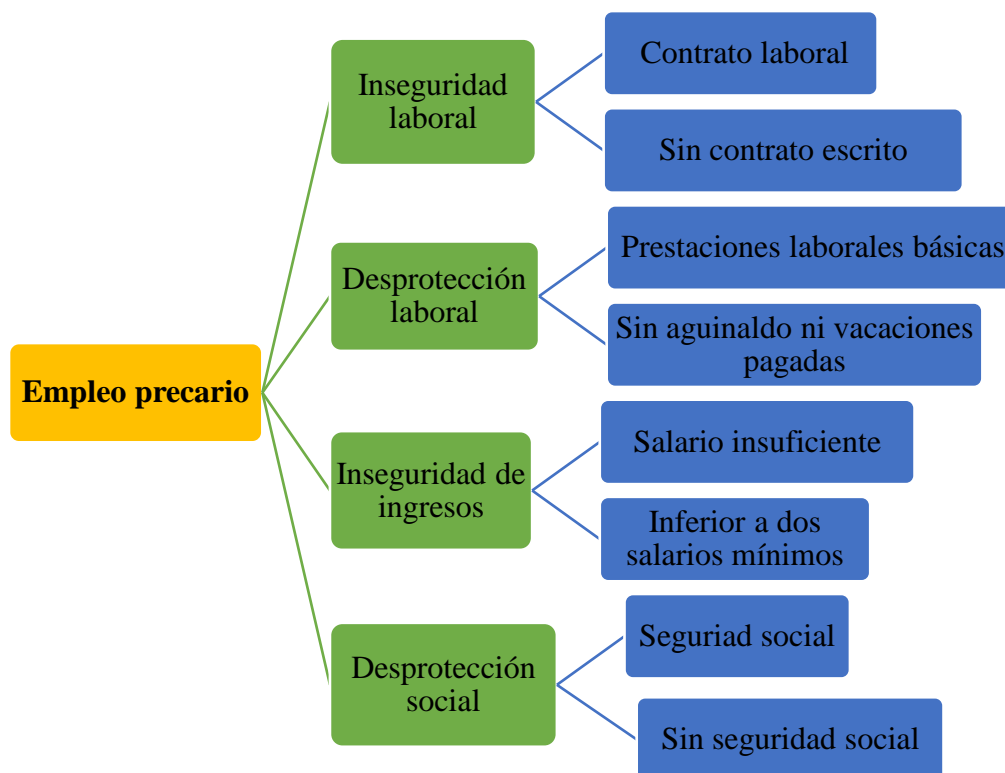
Empleo precario

Inseguridad laboral

Contrato laboral

Sin contrato escrito

Desprotección laboral

Prestaciones laborales básicas

Sin aguinaldo ni vacaciones pagadas

Inseguridad de ingresos

Salario insuficiente

Inferior a dos salarios mínimos

Desprotección social

Seguriad social

Sin seguridad social